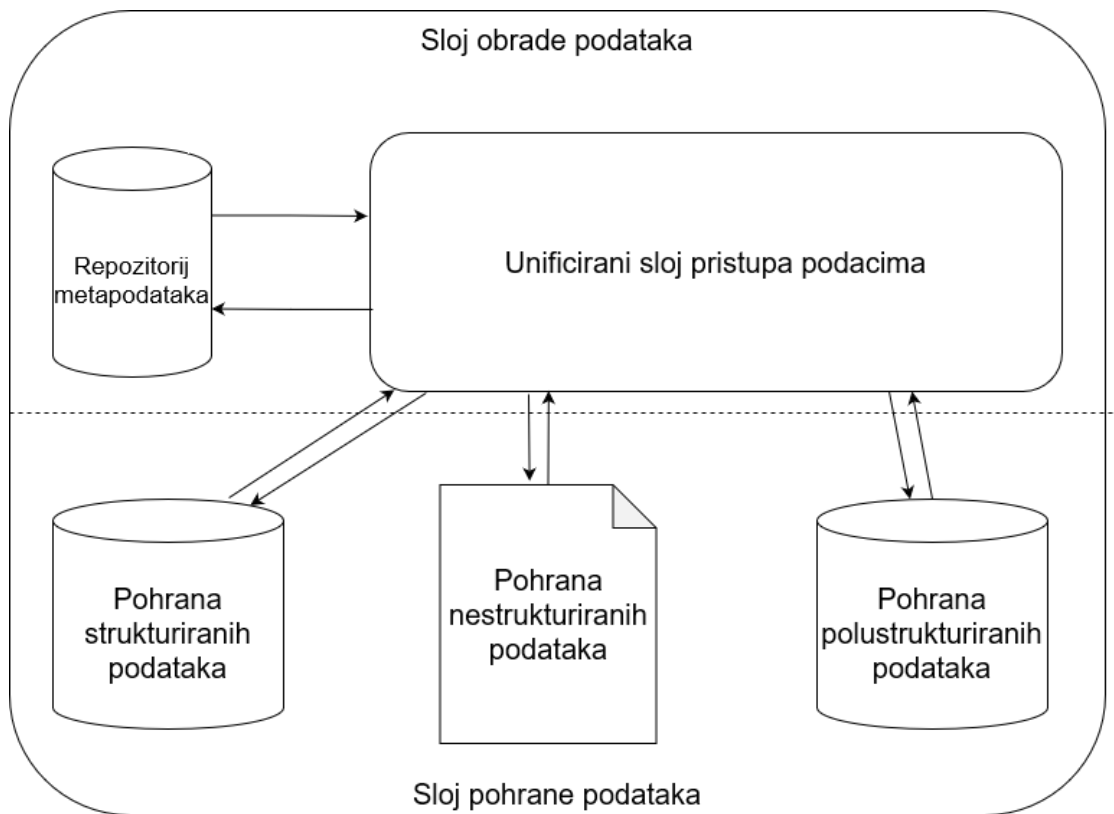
Sloj obrade podataka

Repozitorij metapodataka

Unificirani sloj pristupa podacima

Pohrana strukturiranih podataka

Pohrana nestrukturiranih podataka

Pohrana polustrukturiranih podataka

Sloj pohrane podataka